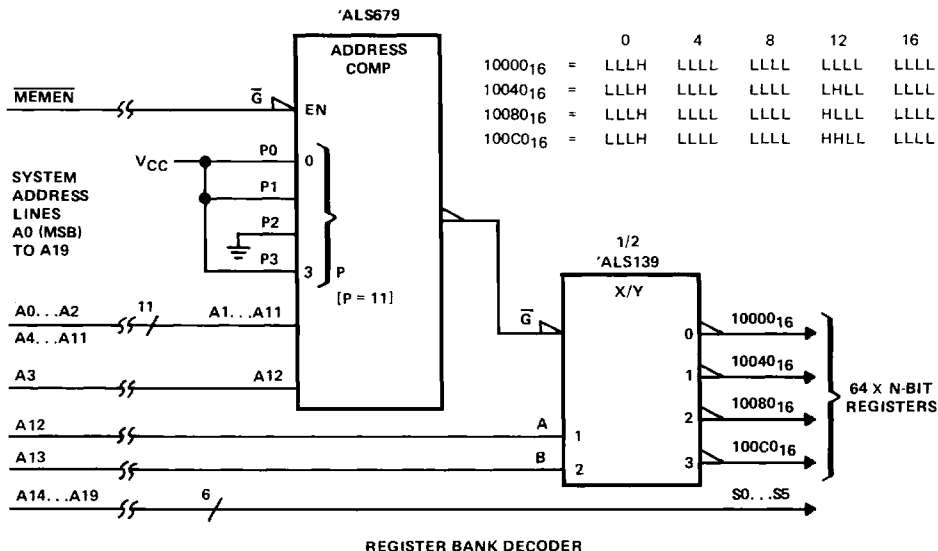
'ALS679

ADDRESS COMP

|  | 0 | 4 | 8 | 12 | 16 |
|---|---|---|---|---|---|
| $10000_{16}$ = | LLLH | LLLL | LLLL | LLLL | LLLL |
| $10040_{16}$ = | LLLH | LLLL | LLLL | LHLL | LLLL |
| $10080_{16}$ = | LLLH | LLLL | LLLL | HLLL | LLLL |
| $100C0_{16}$ = | LLLH | LLLL | LLLL | HHLL | LLLL |

$\overline{MEMEN}$

$\overline{G}$

EN

$V_{CC}$

P0

0

P1

SYSTEM ADDRESS LINES A0 (MSB) TO A19

P2

P3

3

P

[P = 11]

1/2
'ALS139

X/Y

A0. . .A2
A4. . .A11

11

A1. . .A11

$\overline{G}$

0

$10000_{16}$

1

$10040_{16}$

A3

A12

$10080_{16}$

2

64 X N-BIT REGISTERS

A12

A

1

A13

B

2

3

$100C0_{16}$

A14. . .A19

6

S0. . .S5

REGISTER BANK DECODER